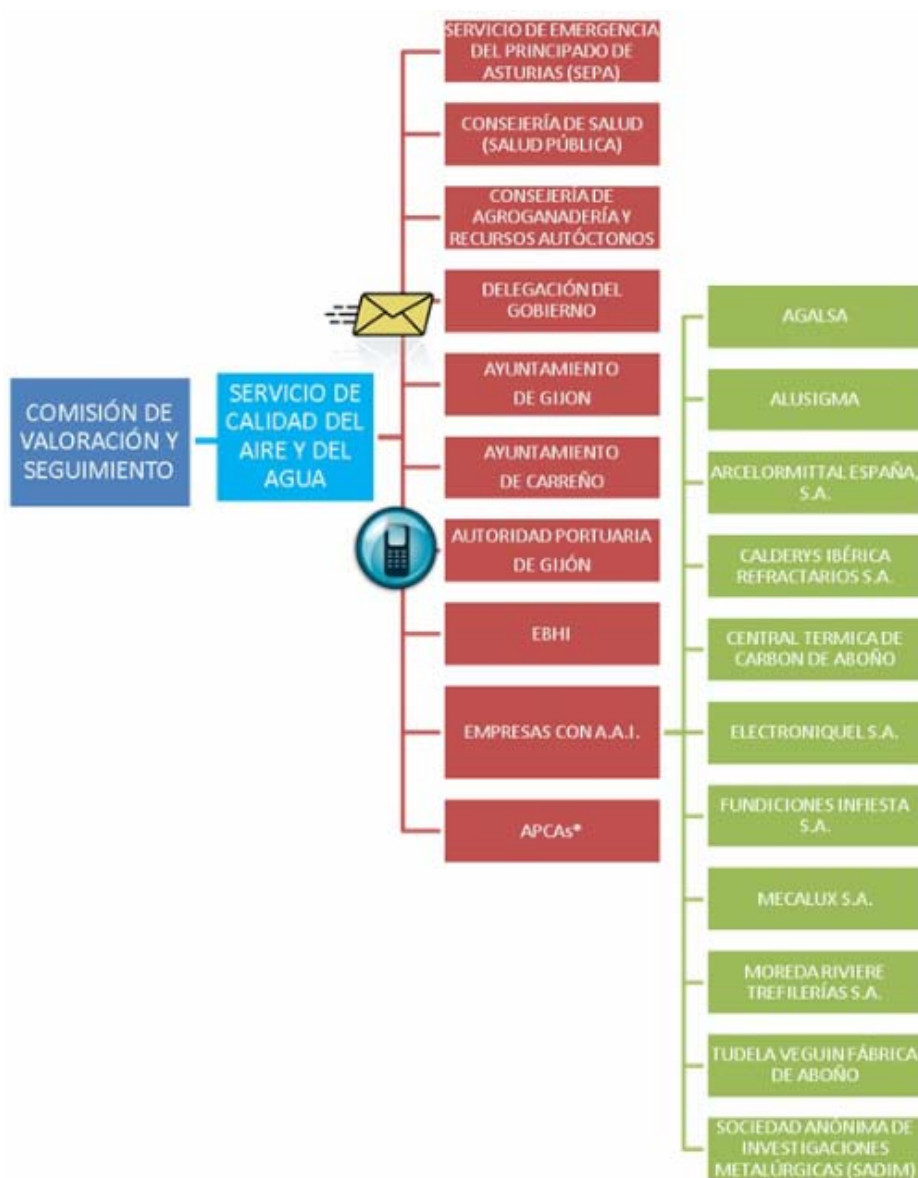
COMISIÓN DE VALORACIÓN Y SEGUIMIENTO

SERVICIO DE CALIDAD DEL AIRE Y DEL AGUA

SERVICIO DE EMERGENCIA DEL PRINCIPADO DE ASTURIAS (SEPA)

CONSEJERÍA DE SALUD (SALUD PÚBLICA)

CONSEJERÍA DE AGROGANADERÍA Y RECURSOS AUTÓCTONOS

DELEGACIÓN DEL GOBIERNO

AYUNTAMIENTO DE GIJON

AYUNTAMIENTO DE CARREÑO

AUTORIDAD PORTUARIA DE GIJÓN

EBHI

EMPRESAS CON A.A.I.

APCAs*

AGALSA

ALUSIGMA

ARCELORMITTAL ESPAÑA, S.A.

CALDERYS IBÉRICA REFRACTARIOS S.A.

CENTRAL TERMICA DE CARBON DE ABOÑO

ELECTRONIQUEL S.A.

FUNDICIONES INFIESTA S.A.

MECALUX S.A.

MOREDA RIVIERE TREFILERÍAS S.A.

TUDELA VEGUIN FÁBRICA DE ABOÑO

SOCIEDAD ANÓNIMA DE INVESTIGACIONES METALÚRGICAS (SADIM)